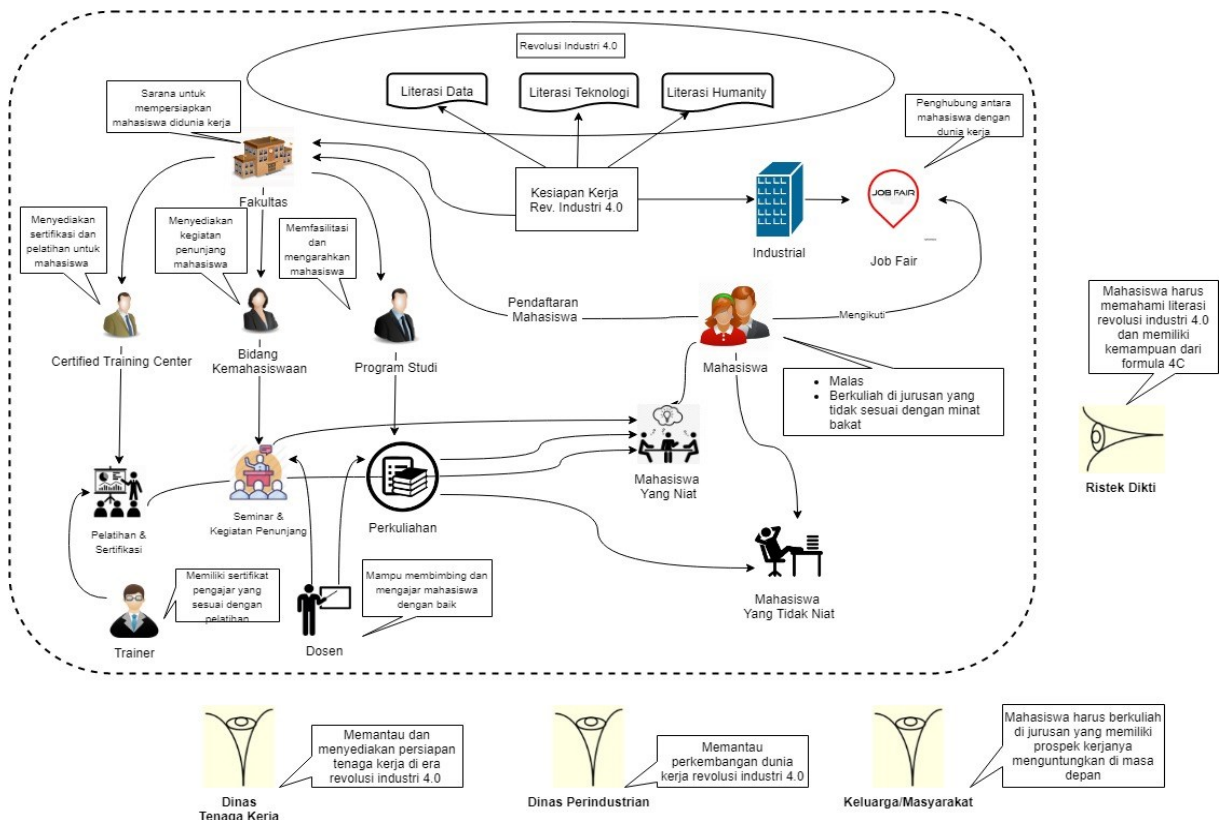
Revolusi Industri 4.0

Literasi Data

Literasi Teknologi

Literasi Humanity

Sarana untuk mempersiapkan mahasiswa didunia kerja

Penghubung antara mahasiswa dengan dunia kerja

Fakultas

Kesiapan Kerja Rev. Industri 4.0

Industrial

JOB FAIR

Job Fair

Menyediakan sertifikasi dan pelatihan untuk mahasiswa

Menyediakan kegiatan penunjang mahasiswa

Memfasilitasi dan mengarahkan mahasiswa

Pendaftaran Mahasiswa

Mengikuti

Mahasiswa harus memahami literasi revolusi industri 4.0 dan memiliki kemampuan dari formula 4C

Certified Training Center

Bidang Kemahasiswaan

Program Studi

Mahasiswa

- Malas
- Berkuliah di jurusan yang tidak sesuai dengan minat bakat

Ristek Dikti

Mahasiswa Yang Niat

Pelatihan & Sertifikasi

Seminar & Kegiatan Penunjang

Perkuliahan

Mahasiswa Yang Tidak Niat

Memiliki sertifikat pengajar yang sesuai dengan pelatihan

Mampu membimbing dan mengajar mahasiswa dengan baik

Trainer

Dosen

Memantau dan menyediakan persiapan tenaga kerja di era revolusi industri 4.0

Dinas Tenaga Kerja

Memantau perkembangan dunia kerja revolusi industri 4.0

Dinas Perindustrian

Mahasiswa harus berkuliah di jurusan yang memiliki prospek kerjanya menguntungkan di masa depan

Keluarga/Masyarakat